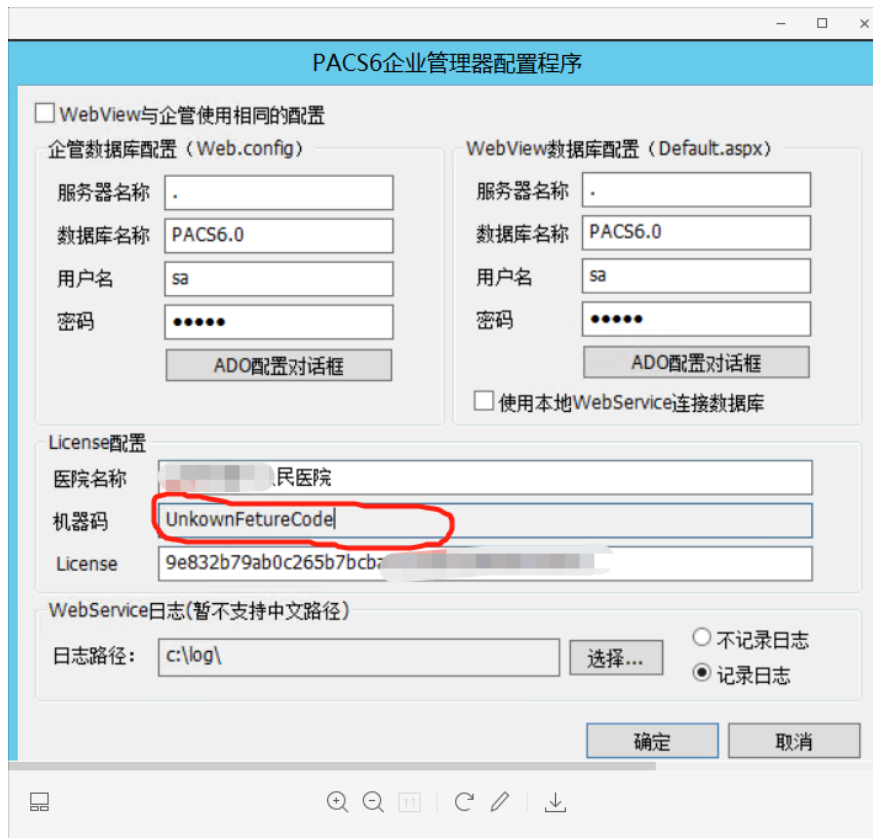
PACS6企业管理器配置程序

WebView与企管使用相同的配置

企管数据库配置（Web.config）

服务器名称 .

数据库名称 PACS6.0

用户名 sa

密码 •••••

ADO配置对话框

WebView数据库配置（Default.aspx）

服务器名称 .

数据库名称 PACS6.0

用户名 sa

密码 •••••

ADO配置对话框

使用本地WebService连接数据库

License配置

医院名称 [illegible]民医院

机器码 UnkownFetureCode

License 9e832b79ab0c265b7bcb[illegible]

WebService日志(暂不支持中文路径)

日志路径： c:\log\

选择...

不记录日志

记录日志

确定

取消

11